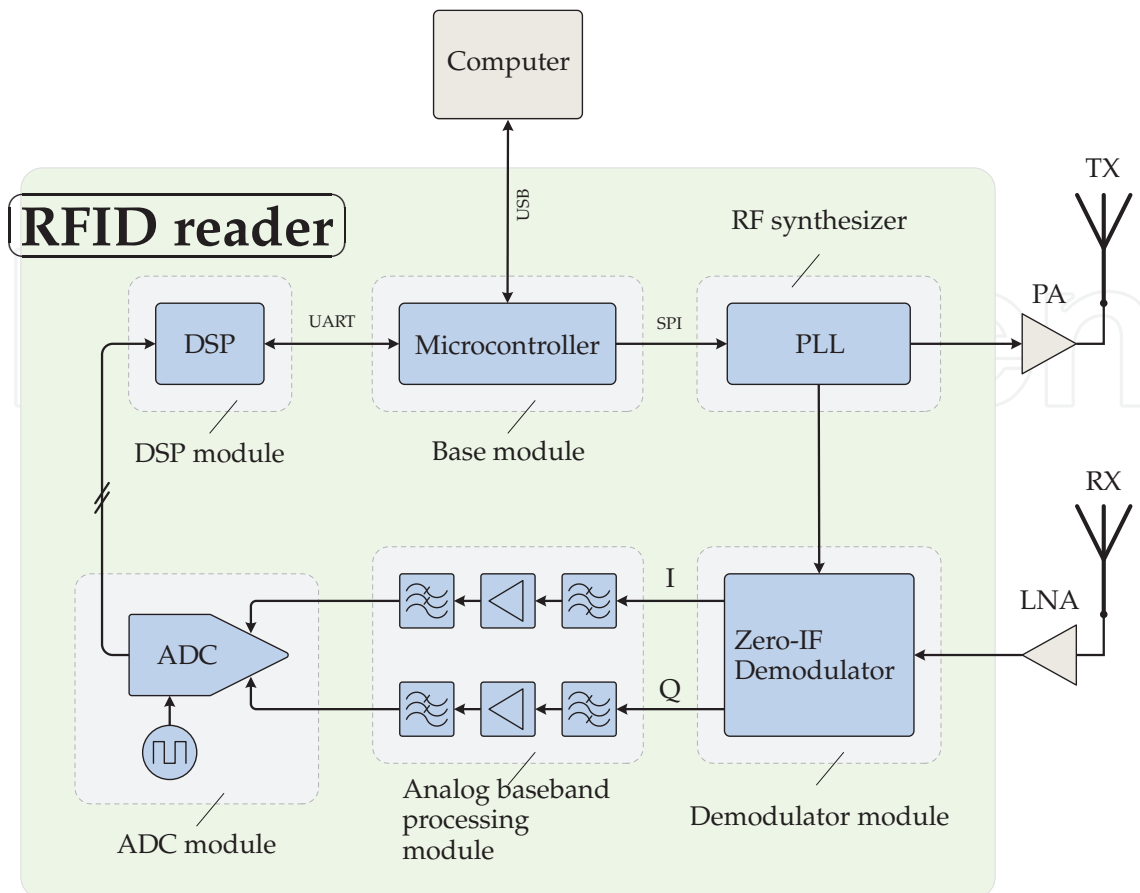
Computer

USB

RFID reader

TX

RF synthesizer

PA

DSP

UART

Microcontroller

SPI

PLL

DSP module

Base module

RX

I

LNA

ADC

Zero-IF Demodulator

Q

Analog baseband processing module

Demodulator module

ADC module